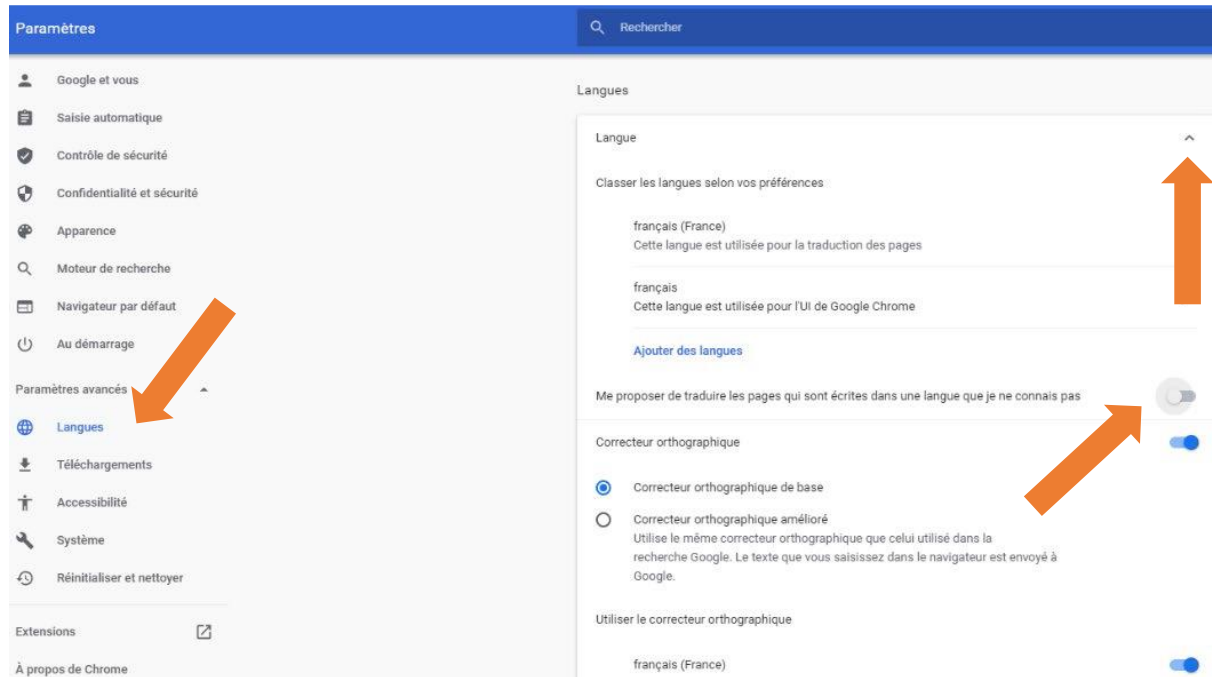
Paramètres

Rechercher

Google et vous

Saisie automatique

Contrôle de sécurité

Confidentialité et sécurité

Apparence

Moteur de recherche

Navigateur par défaut

Au démarrage

Paramètres avancés

Langues

Téléchargements

Accessibilité

Système

Réinitialiser et nettoyer

Extensions

À propos de Chrome

Langues

Langue

Classer les langues selon vos préférences

français (France)
Cette langue est utilisée pour la traduction des pages

français
Cette langue est utilisée pour l'UI de Google Chrome

Ajouter des langues

Me proposer de traduire les pages qui sont écrites dans une langue que je ne connais pas

Correcteur orthographique

Correcteur orthographique de base

Correcteur orthographique amélioré
Utilise le même correcteur orthographique que celui utilisé dans la recherche Google. Le texte que vous saisissez dans le navigateur est envoyé à Google.

Utiliser le correcteur orthographique

français (France)